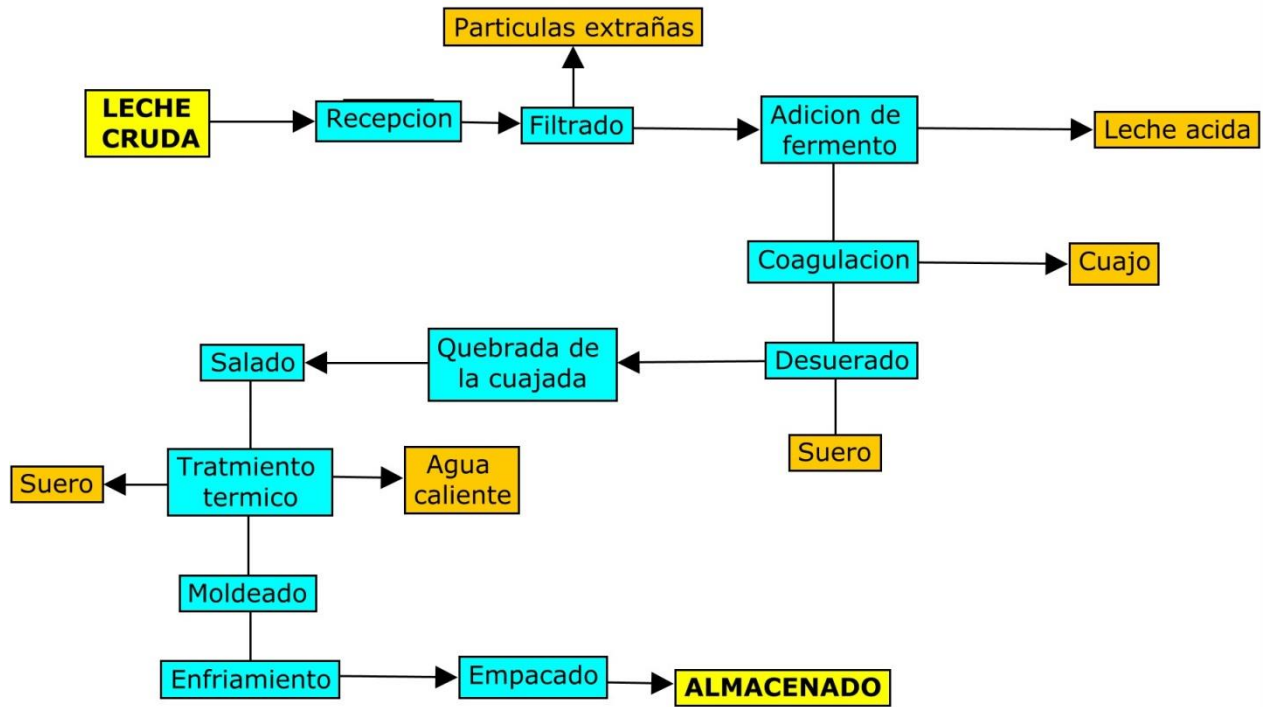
Particulas extrañas

LECHE CRUDA

Recepcion

Filtrado

Adicion de fermento

Leche acida

Coagulacion

Cuajo

Desuerado

Suero

Quebrada de la cuajada

Salado

Tratmiento termico

Suero

Agua caliente

Moldeado

Enfriamiento

Empacado

ALMACENADO